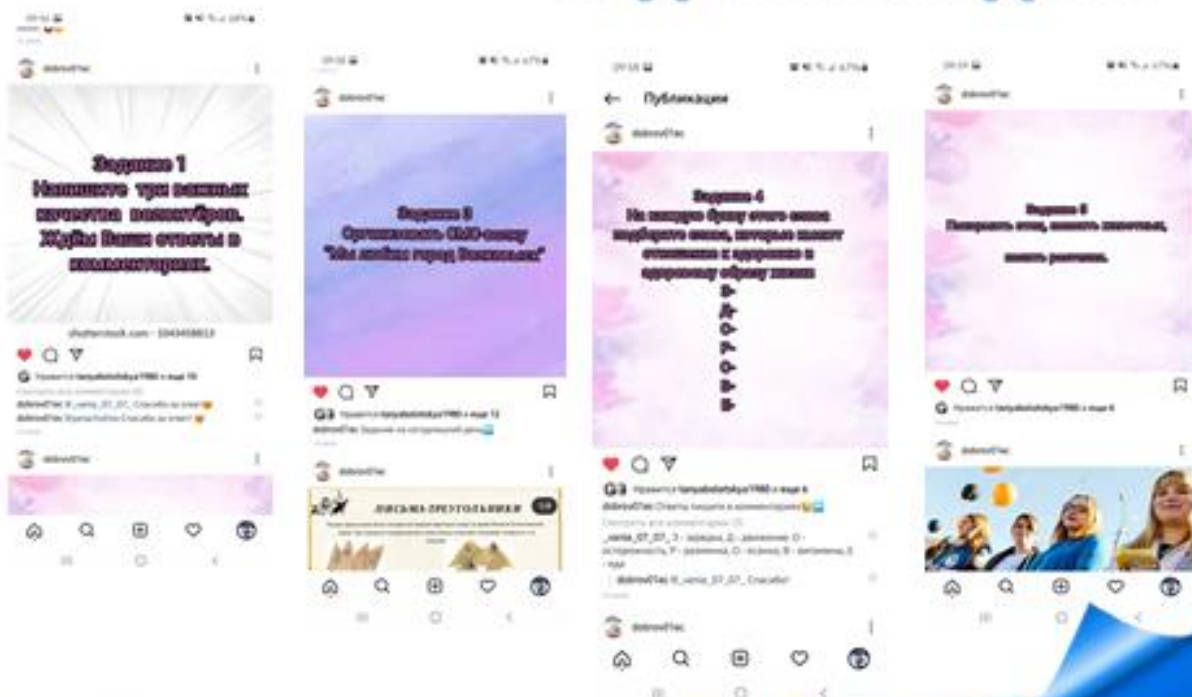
Задание 1
Напишите три важных качества волонтёров.
Ждём Ваши ответы в комментариях.

shutterstock.com · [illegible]

Задание 3
Организовать ФЛЭ-мобу
"Мы любим город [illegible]"

Публикации

Задание 4
На каждую букву этого слова подберите слово, которое имеет отношение к здоровью и здоровому образу жизни
З-
Д-
О-
Р-
О-
В-
Ь-

Задание 5
Посадить цветы, накормить животных,
полить растения.

ПИСЬМА ПРЕСТОЛЬНИКИ